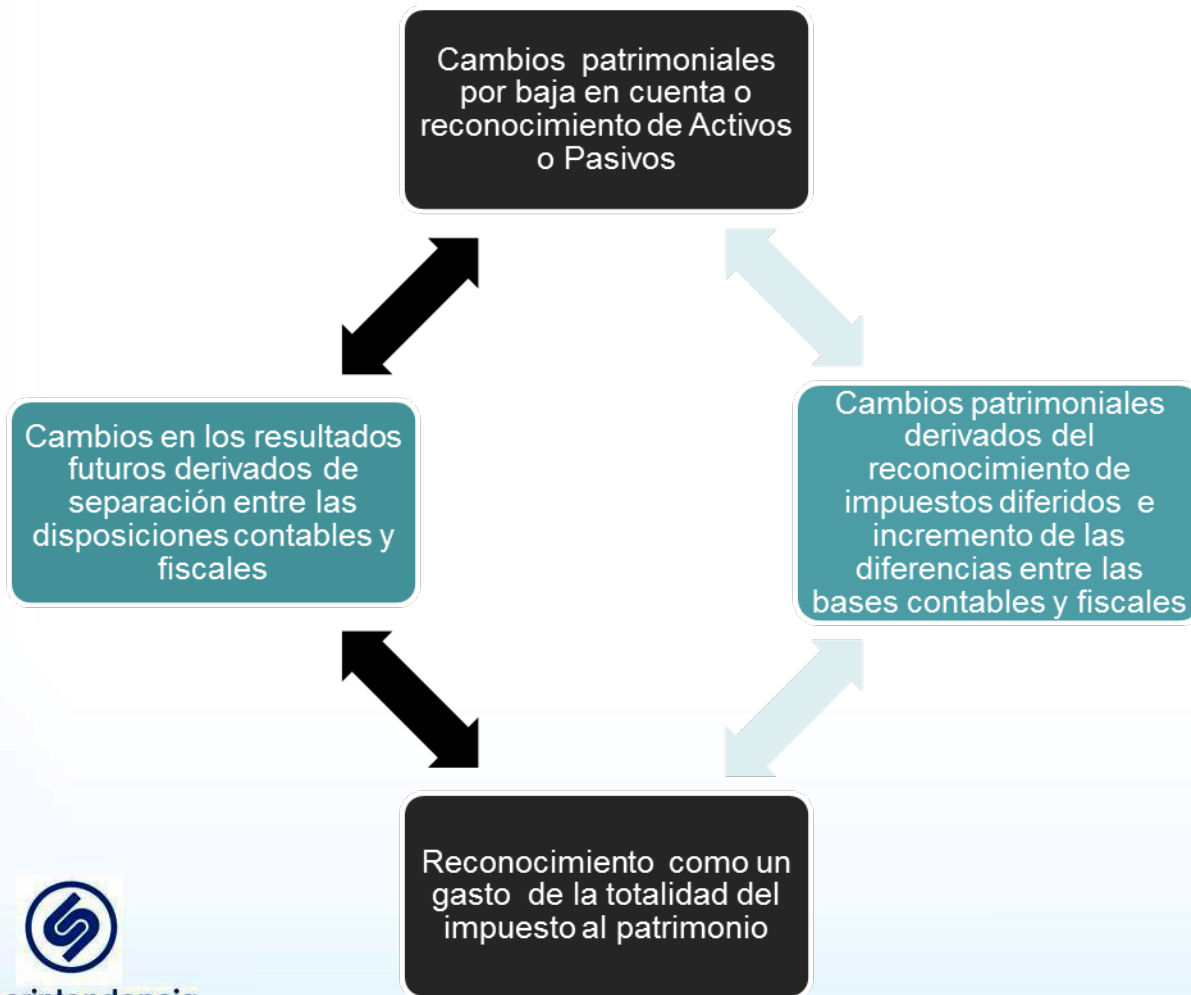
Cambios patrimoniales por baja en cuenta o reconocimiento de Activos o Pasivos

Cambios en los resultados futuros derivados de separación entre las disposiciones contables y fiscales

Cambios patrimoniales derivados del reconocimiento de impuestos diferidos e incremento de las diferencias entre las bases contables y fiscales

Reconocimiento como un gasto de la totalidad del impuesto al patrimonio

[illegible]rintendencia